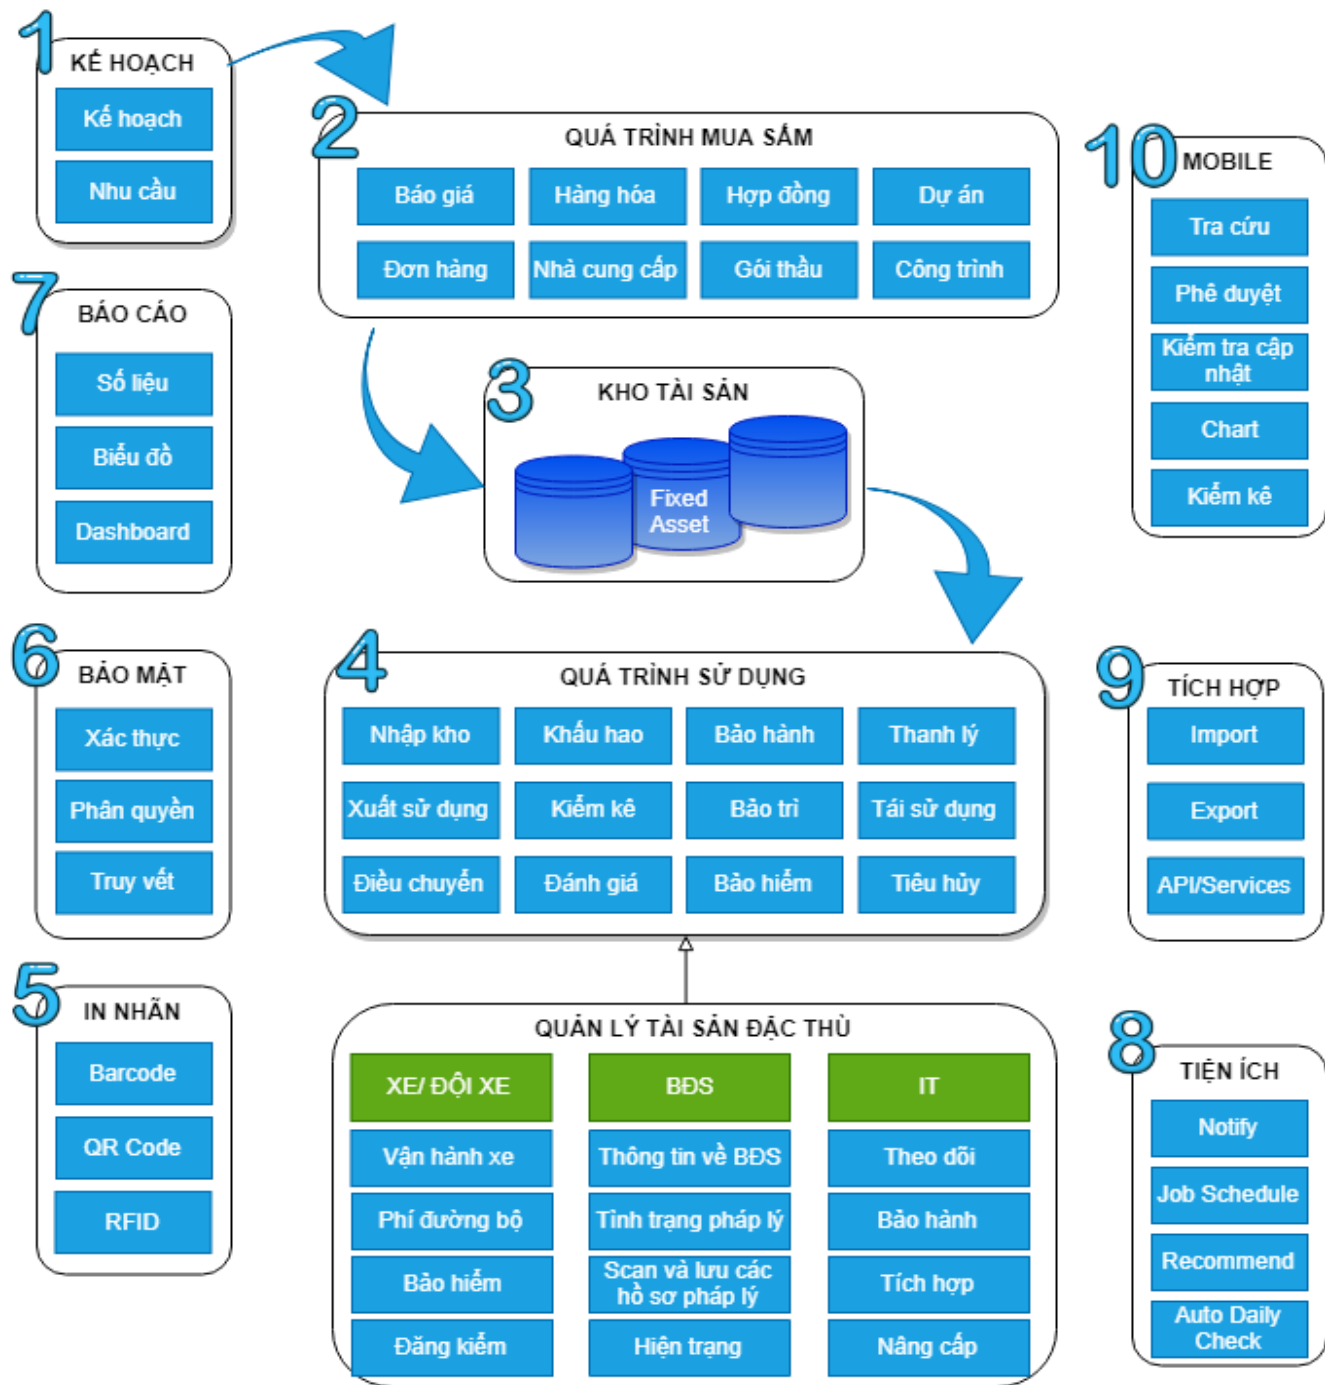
1 KẾ HOẠCH
Kế hoạch
Nhu cầu

2 QUÁ TRÌNH MUA SẮM
Báo giá
Hàng hóa
Hợp đồng
Dự án
Đơn hàng
Nhà cung cấp
Gói thầu
Công trình

10 MOBILE
Tra cứu
Phê duyệt
Kiểm tra cập nhật
Chart
Kiểm kê

7 BÁO CÁO
Số liệu
Biểu đồ
Dashboard

3 KHO TÀI SẢN
Fixed Asset

6 BẢO MẬT
Xác thực
Phân quyền
Truy vết

4 QUÁ TRÌNH SỬ DỤNG
Nhập kho
Khấu hao
Bảo hành
Thanh lý
Xuất sử dụng
Kiểm kê
Bảo trì
Tái sử dụng
Điều chuyển
Đánh giá
Bảo hiểm
Tiêu hủy

9 TÍCH HỢP
Import
Export
API/Services

5 IN NHÃN
Barcode
QR Code
RFID

QUẢN LÝ TÀI SẢN ĐẶC THÙ
XE/ ĐỘI XE
BĐS
IT
Vận hành xe
Thông tin về BĐS
Theo dõi
Phí đường bộ
Tình trạng pháp lý
Bảo hành
Bảo hiểm
Scan và lưu các hồ sơ pháp lý
Tích hợp
Đăng kiểm
Hiện trạng
Nâng cấp

8 TIỆN ÍCH
Notify
Job Schedule
Recommend
Auto Daily Check